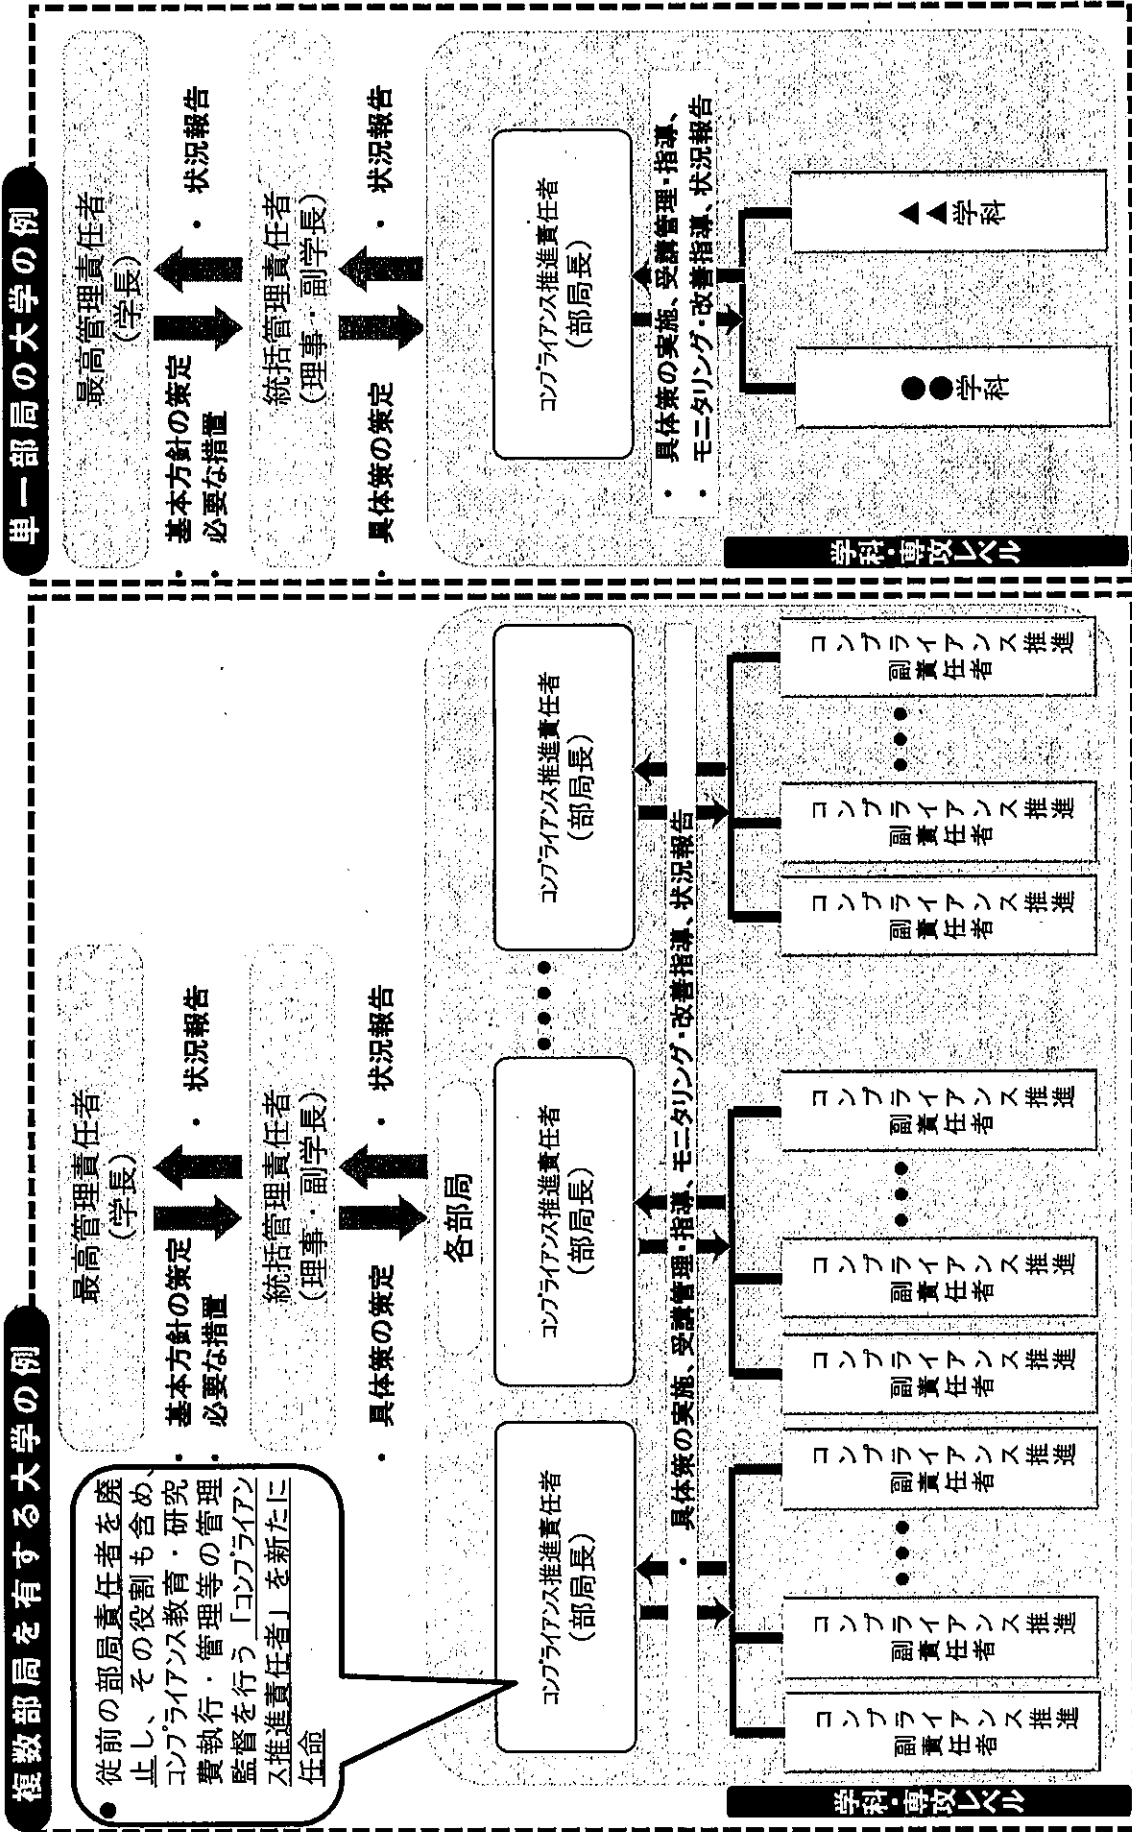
複数部局を有する大学の例

従前の部局責任者を廃止し、その役割も含め、コンプライアンス教育・研究費執行・管理等の管理監督を行う「コンプライアンス推進責任者」を新たに任命

最高管理責任者
（学長）

・基本方針の策定
必要な措置

・状況報告

統括管理責任者
（理事・副学長）

・具体策の策定

・状況報告

各部局

コンプライアンス推進責任者
（部局長）

コンプライアンス推進責任者
（部局長）

コンプライアンス推進責任者
（部局長）

・具体策の実施、受講管理・指導、モニタリング・改善指導、状況報告

コンプライアンス推進副責任者

コンプライアンス推進副責任者

コンプライアンス推進副責任者

コンプライアンス推進副責任者

コンプライアンス推進副責任者

コンプライアンス推進副責任者

コンプライアンス推進副責任者

コンプライアンス推進副責任者

学科・専攻レベル

単一部局の大学の例

最高管理責任者
（学長）

・基本方針の策定
必要な措置

・状況報告

統括管理責任者
（理事・副学長）

・具体策の策定

・状況報告

コンプライアンス推進責任者
（部局長）

・具体策の実施、受講管理・指導、
・モニタリング・改善指導、状況報告

●●学科

▲▲学科

学科・専攻レベル